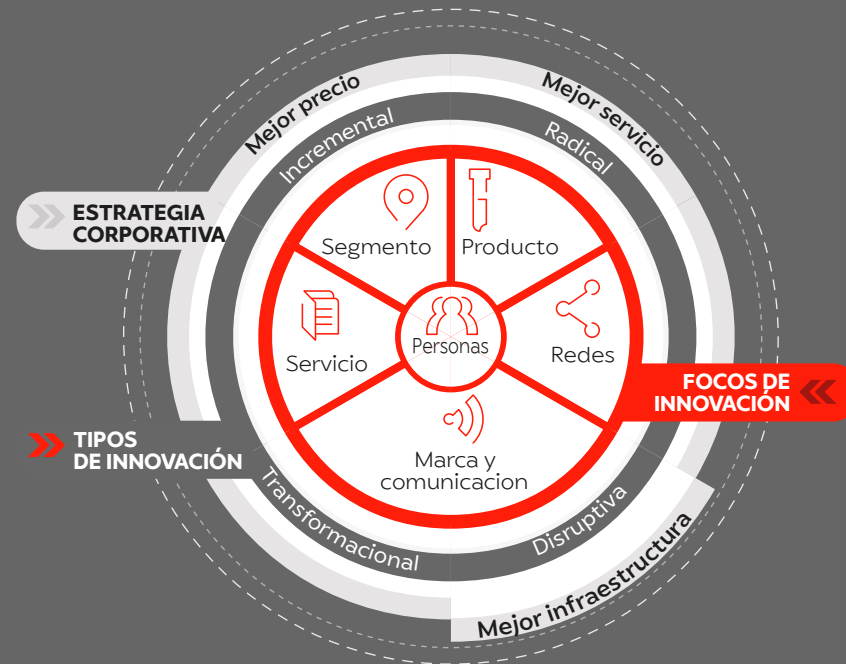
Mejor precio

Mejor servicio

Incremental

Radical

ESTRATEGIA CORPORATIVA

Segmento

Producto

Servicio

Personas

Redes

FOCOS DE INNOVACIÓN

TIPOS DE INNOVACIÓN

Marca y comunicacion

Transformacional

Disruptiva

Mejor infraestructura